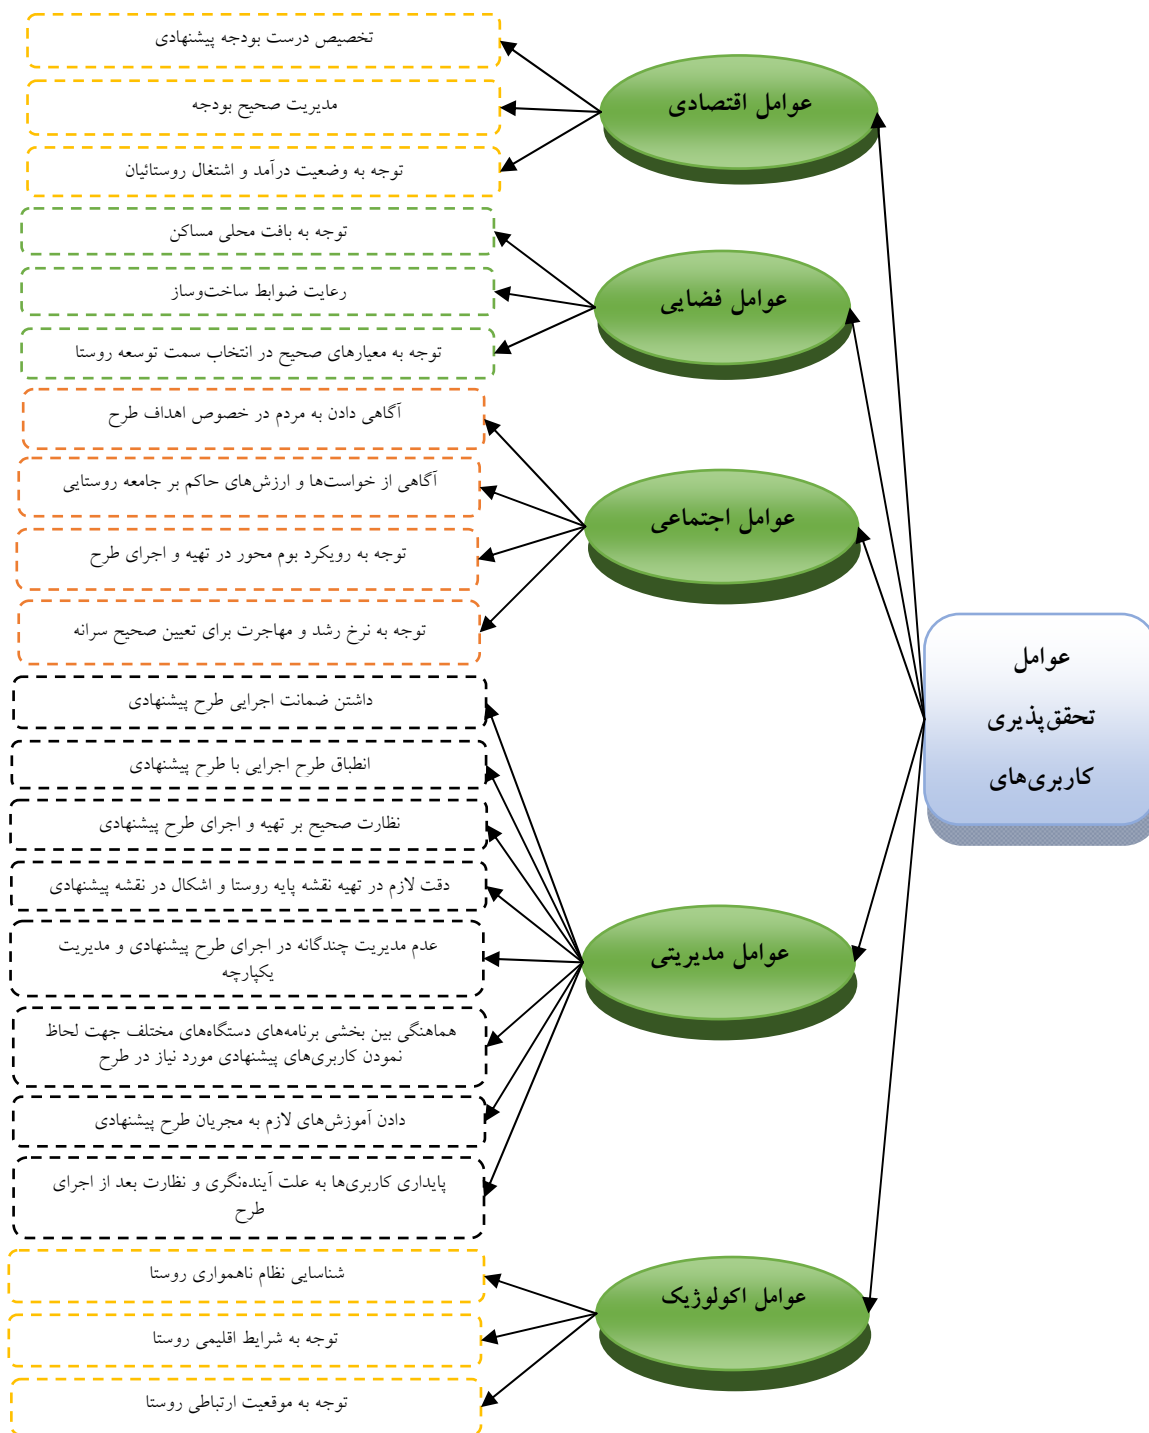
عوامل تحقق‌پذیری کاربری‌های

عوامل اقتصادی

تخصیص درست بودجه پیشنهادی

مدیریت صحیح بودجه

توجه به وضعیت درآمد و اشتغال روستائیان

عوامل فضایی

توجه به بافت محلی مساکن

رعایت ضوابط ساخت‌وساز

توجه به معیارهای صحیح در انتخاب سمت توسعه روستا

عوامل اجتماعی

آگاهی دادن به مردم در خصوص اهداف طرح

آگاهی از خواست‌ها و ارزش‌های حاکم بر جامعه روستایی

توجه به رویکرد بوم محور در تهیه و اجرای طرح

توجه به نرخ رشد و مهاجرت برای تعیین صحیح سرانه

عوامل مدیریتی

داشتن ضمانت اجرایی طرح پیشنهادی

انطباق طرح اجرایی با طرح پیشنهادی

نظارت صحیح بر تهیه و اجرای طرح پیشنهادی

دقت لازم در تهیه نقشه پایه روستا و اشکال در نقشه پیشنهادی

عدم مدیریت چندگانه در اجرای طرح پیشنهادی و مدیریت یکپارچه

هماهنگی بین بخشی برنامه‌های دستگاه‌های مختلف جهت لحاظ نمودن کاربری‌های پیشنهادی مورد نیاز در طرح

دادن آموزش‌های لازم به مجریان طرح پیشنهادی

پایداری کاربری‌ها به علت آینده‌نگری و نظارت بعد از اجرای طرح

عوامل اکولوژیک

شناسایی نظام ناهمواری روستا

توجه به شرایط اقلیمی روستا

توجه به موقعیت ارتباطی روستا